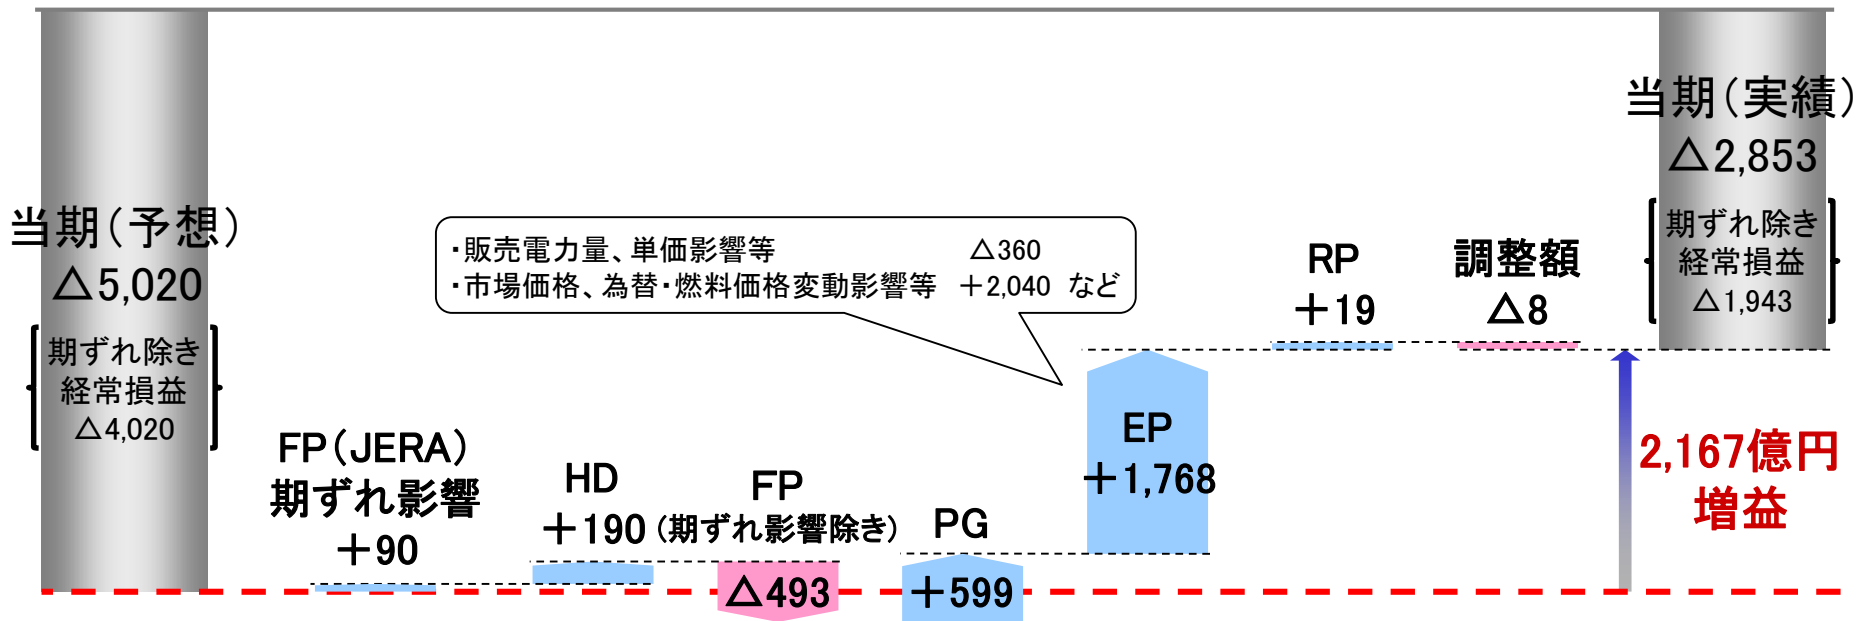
当期（実績）
△2,853
期ずれ除き
経常損益
△1,943

当期（予想）
△5,020
期ずれ除き
経常損益
△4,020

・販売電力量、単価影響等 △360
・市場価格、為替・燃料価格変動影響等 ＋2,040 など

RP
＋19

調整額
△8

EP
＋1,768

2,167億円
増益

FP（JERA）
期ずれ影響
＋90

HD
＋190

FP
（期ずれ影響除き）
△493

PG
＋599